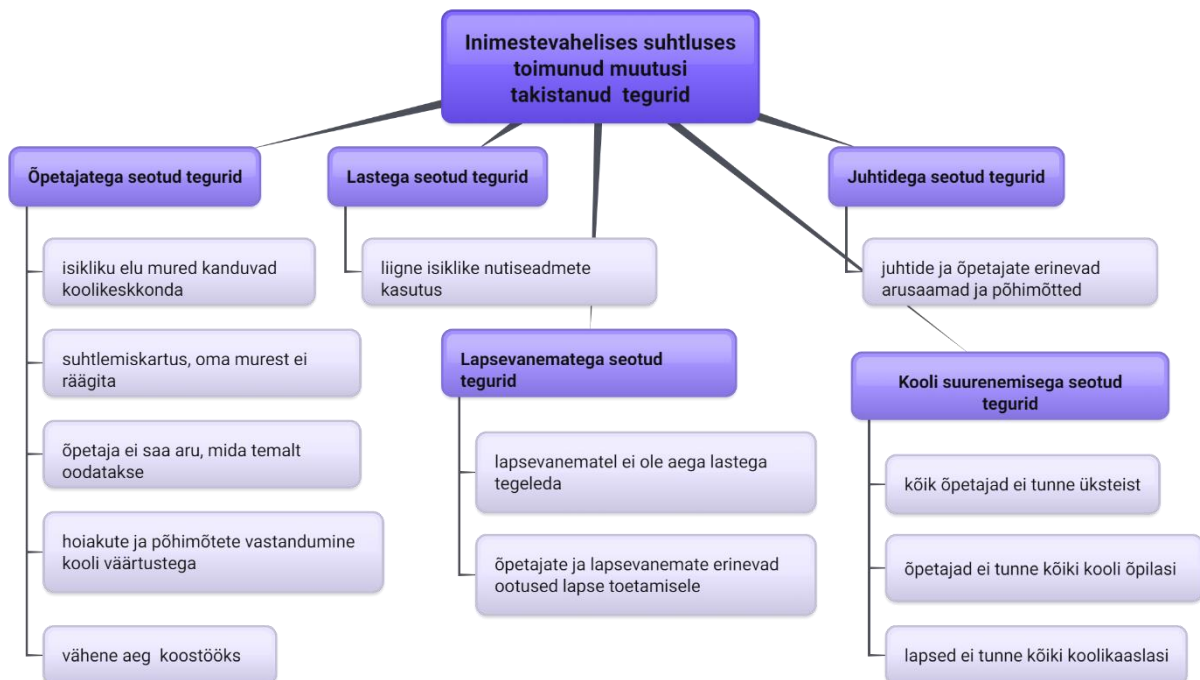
Inimestevahelises suhtluses toimunud muutusi takistanud tegurid

Õpetajatega seotud tegurid

isikliku elu mured kanduvad koolikeskkonda

suhtlemiskartus, oma murest ei räägita

õpetaja ei saa aru, mida temalt oodatakse

hoiakute ja põhimõtete vastandumine kooli väärtustega

vähene aeg koostööks

Lastega seotud tegurid

liigne isiklike nutiseadmete kasutus

Lapsevanematega seotud tegurid

lapsevanematel ei ole aega lastega tegeleda

õpetajate ja lapsevanemate erinevad ootused lapse toetamisele

Juhtidega seotud tegurid

juhtide ja õpetajate erinevad arusaamad ja põhimõtted

Kooli suurenemisega seotud tegurid

kõik õpetajad ei tunne üksteist

õpetajad ei tunne kõiki kooli õpilasi

lapsed ei tunne kõiki koolikaaslasi